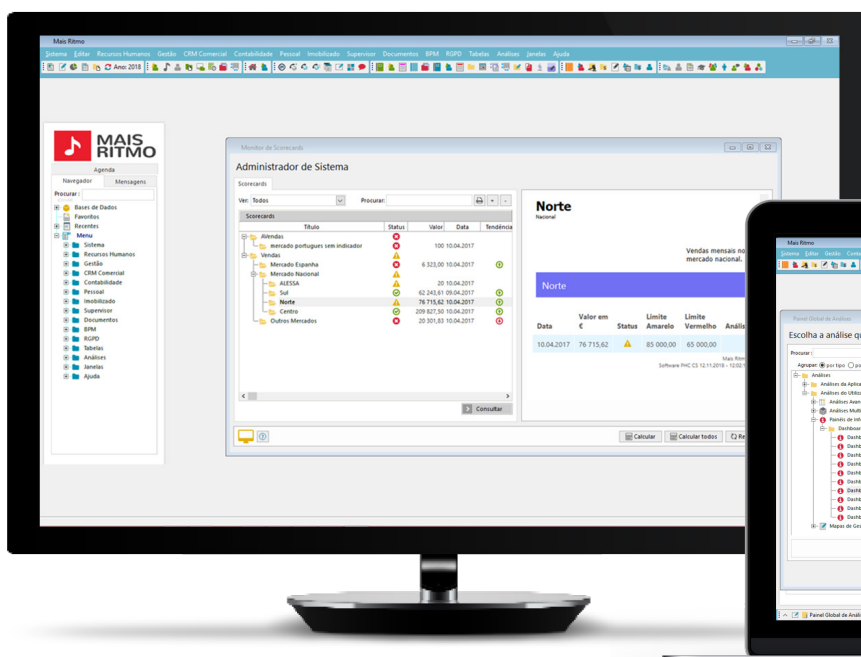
Mais Ritmo

Sistema Editar Recursos Humanos Gestão CRM Comercial Contabilidade Pessoal Imobilizado Supervisor Documentos BPM RGPD Tabelas Análises Janelas Ajuda

Ano: 2018

MAIS RITMO

Agenda

Navegador Mensagens

Procurar:

Bases de Dados
Favoritos
Recentes
Menu
Sistema
Recursos Humanos
Gestão
CRM Comercial
Contabilidade
Pessoal
Imobilizado
Supervisor
Documentos
BPM
RGPD
Tabelas
Análises
Janelas
Ajuda

Monitor de Scorecards

Administrador de Sistema

Scorecards

Ver: Todos Procurar:

Scorecards

| Título | Status | Valor | Data | Tendência |
|---|---|---|---|---|
| Avendas | | | | |
| mercado portugues sem indicador | | 100 | 10.04.2017 | |
| Vendas | | | | |
| Mercado Espanha | | 6 325,00 | 10.04.2017 | |
| Mercado Nacional | | | | |
| ALESSA | | 20 | 10.04.2017 | |
| Sul | | 62 243,61 | 09.04.2017 | |
| Norte | | 76 715,62 | 10.04.2017 | |
| Centro | | 209 827,50 | 10.04.2017 | |
| Outros Mercados | | 20 301,83 | 10.04.2017 | |

Consultar

Norte
Nacional

Vendas mensais no mercado nacional.

Norte

| Data | Valor em € | Status | Limite Amarelo | Limite Vermelho | Anális |
|---|---|---|---|---|---|
| 10.04.2017 | 76 715,62 | | 85 000,00 | 65 000,00 | |

Mais Ritmo
Software PHC CS 12.11.2018 - 12:02:1

Calcular Calcular todos Re

Mais Ritmo

Sistema Editar Gestão Conta

Painel Global de Análises

Escolha a análise q

Procurar:

Agrupar: por tipo po

Análises
Análises da Aplica
Análises do Utiliz
Análises Avan
Análises Multi
Painéis de inf
Dashboar
Dash
Dash
Dash
Dash
Dash
Dash
Dash
Dash
Dash
Mapas de Ges

Painel Global de Análi